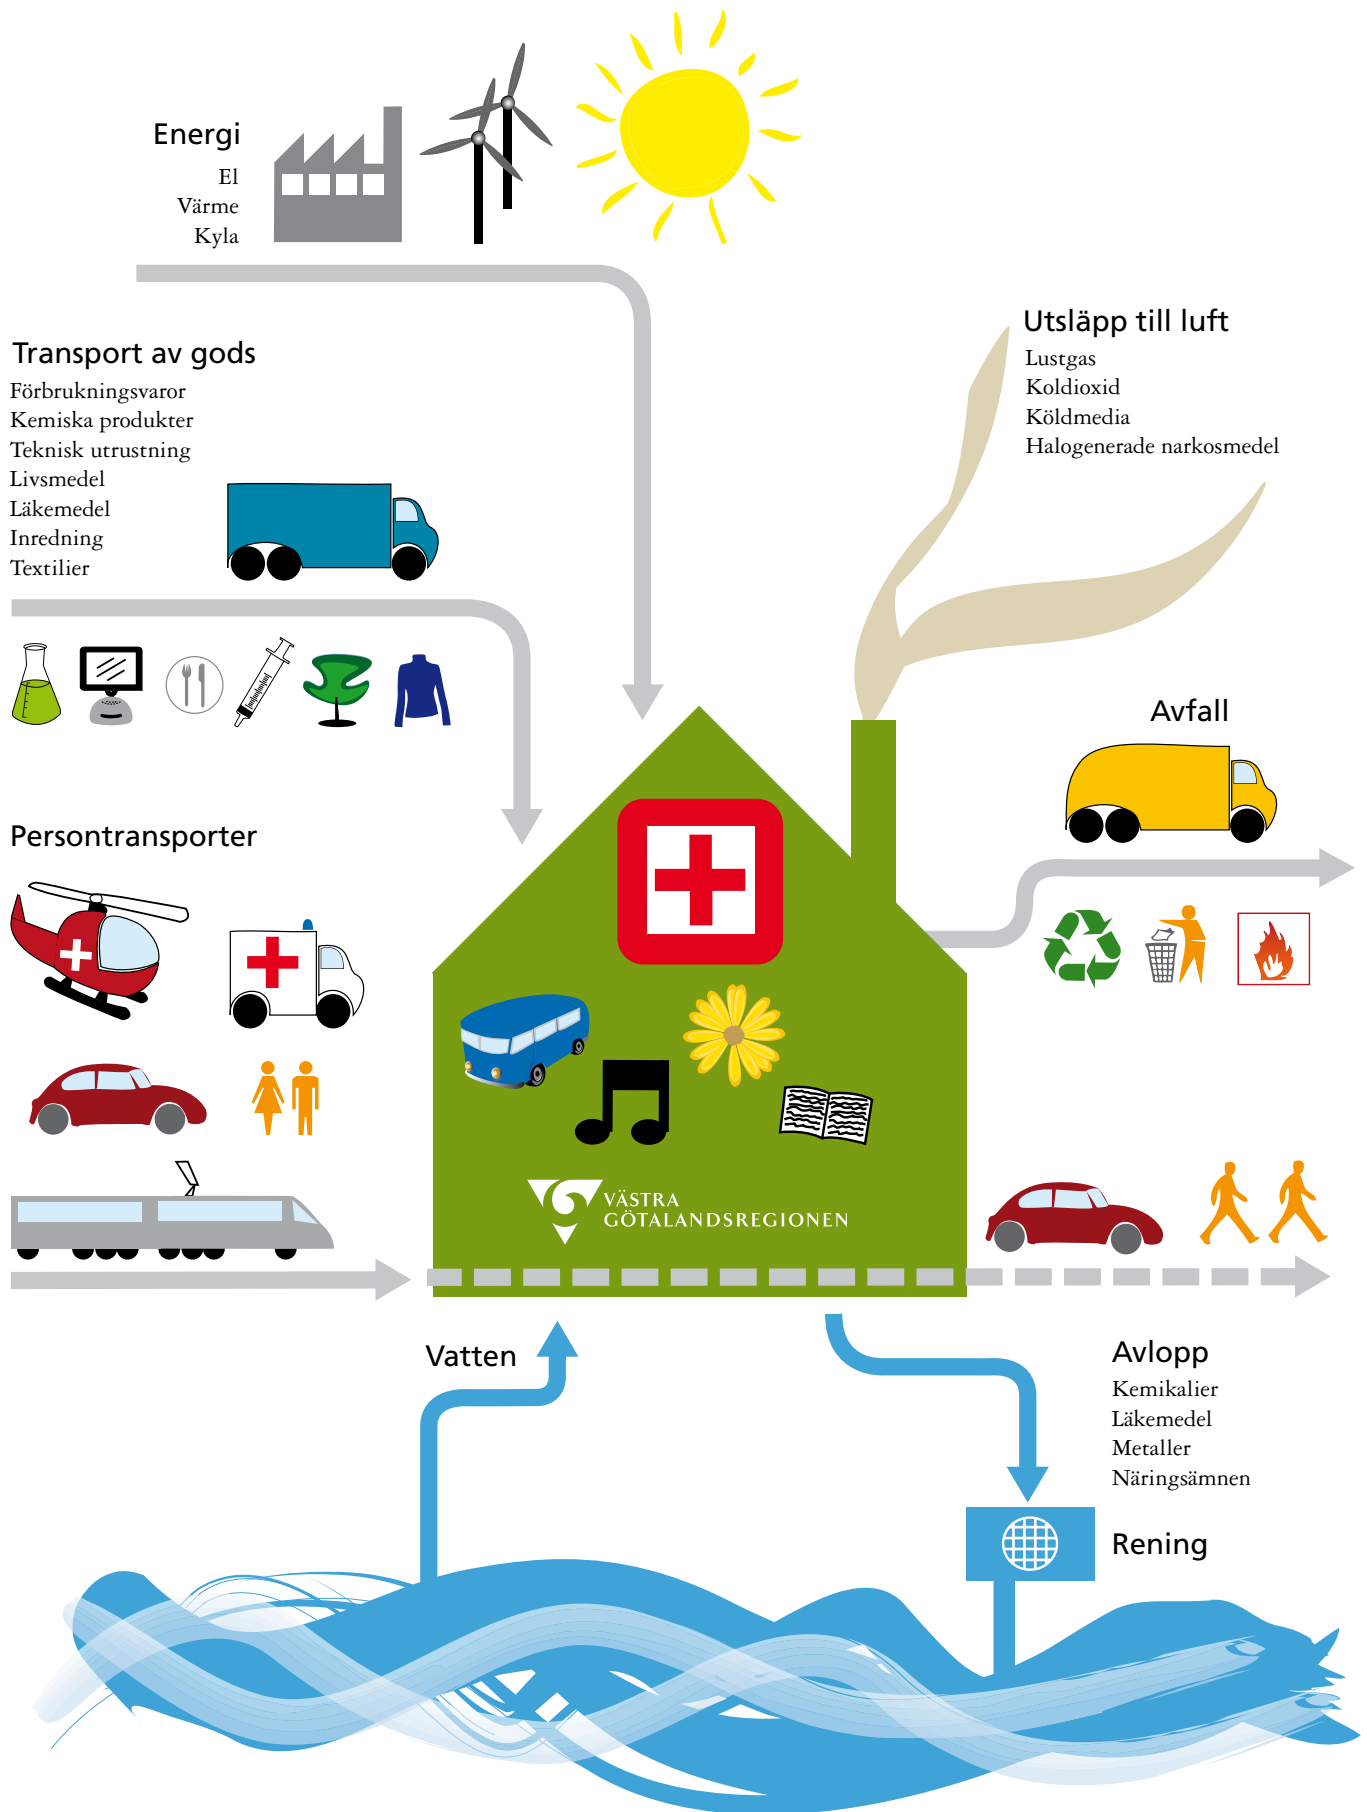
Energi
El
Värme
Kyla

Utsläpp till luft
Lustgas
Koldioxid
Köldmedia
Halogenerade narkosmedel

Transport av gods
Förbrukningsvaror
Kemiska produkter
Teknisk utrustning
Livsmedel
Läkemedel
Inredning
Textilier

Avfall

Persontransporter

VÄSTRA
GÖTALANDSREGIONEN

Vatten

Avlopp
Kemikalier
Läkemedel
Metaller
Näringsämnen

Rening